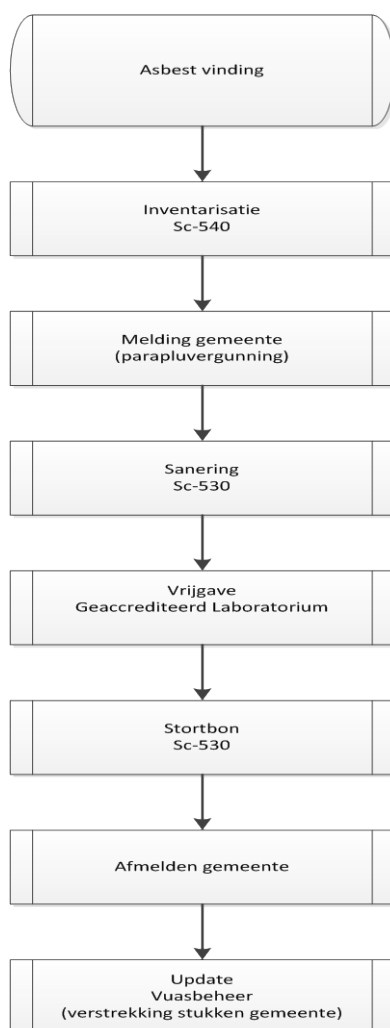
Asbest vinding

Inventarisatie
Sc-540

Melding gemeente
(parapluvergunning)

Sanering
Sc-530

Vrijgave
Geaccrediteerd Laboratorium

Stortbon
Sc-530

Afmelden gemeente

Update
Vuasbeheer
(verstrekking stukken gemeente)